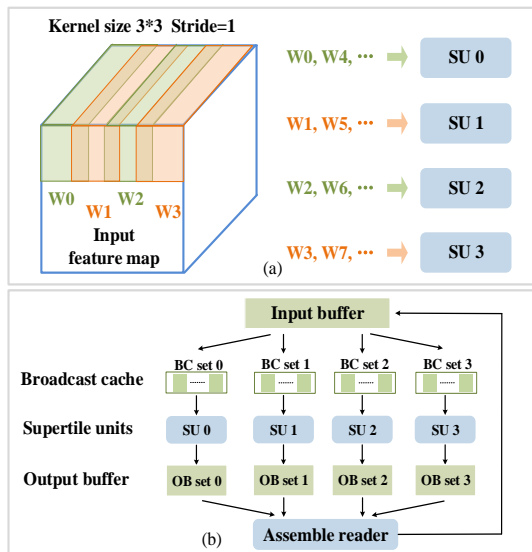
Kernel size 3*3 Stride=1

W0 W1 W2 W3

Input feature map

W0, W4, ··· SU 0

W1, W5, ··· SU 1

W2, W6, ··· SU 2

W3, W7, ··· SU 3

(a)

Input buffer

Broadcast cache

BC set 0 BC set 1 BC set 2 BC set 3

......

Supertile units

SU 0 SU 1 SU 2 SU 3

Output buffer

OB set 0 OB set 1 OB set 2 OB set 3

Assemble reader

(b)